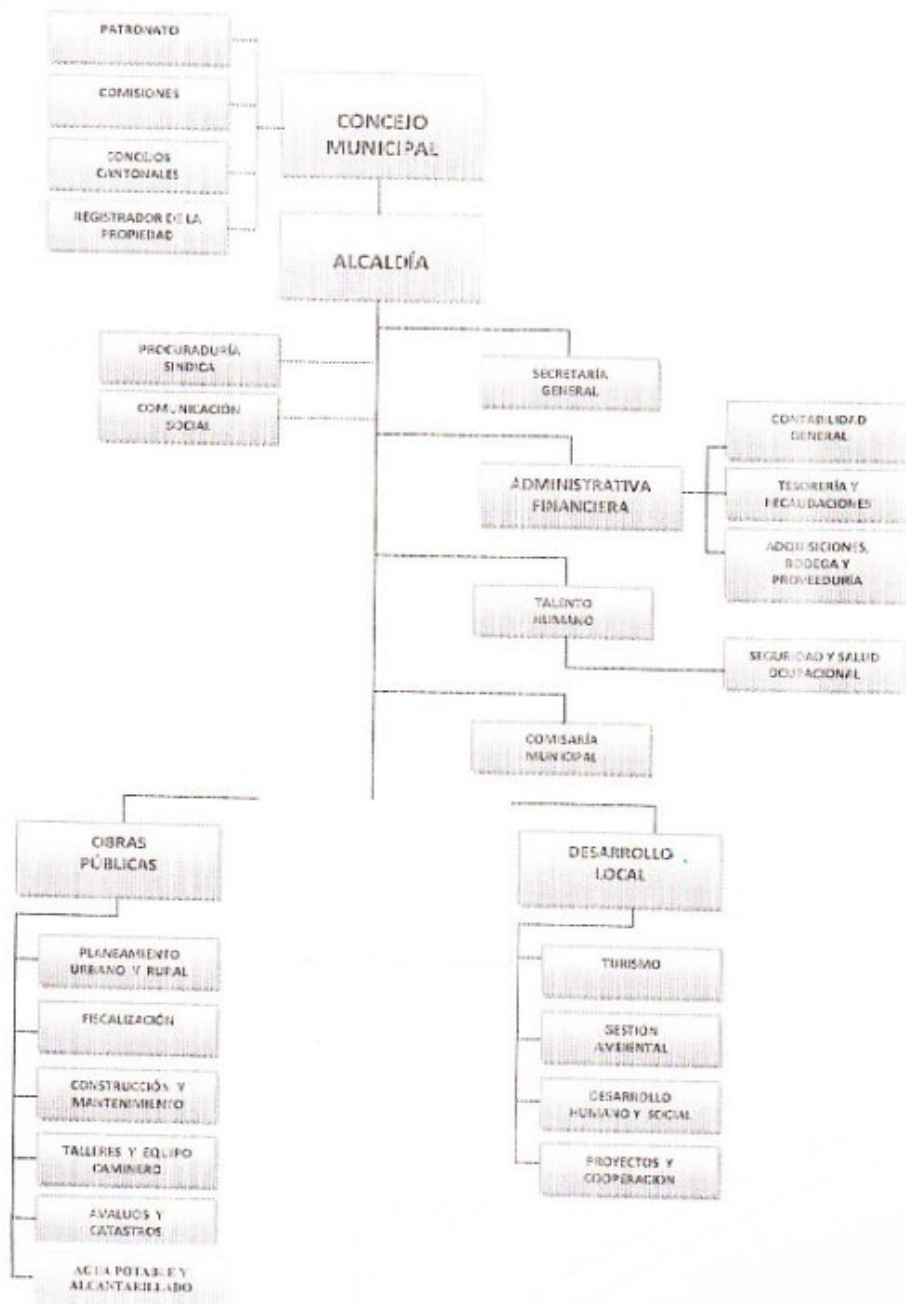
PATRONATO

COMISIONES

CONCEJOS CANTONALES

REGISTRADOR DE LA PROPIEDAD

CONCEJO MUNICIPAL

ALCALDÍA

PROCURADURÍA SINDICA

COMUNICACIÓN SOCIAL

SECRETARÍA GENERAL

ADMINISTRATIVA FINANCIERA

CONTABILIDAD GENERAL

TESORERÍA Y RECAUDACIONES

ADQUISICIONES, BODEGA Y PROVEEDURÍA

TALENTO HUMANO

SEGURIDAD Y SALUD OCUPACIONAL

COMISARÍA MUNICIPAL

OBRAS PÚBLICAS

PLANEAMIENTO URBANO Y RURAL

FISCALIZACIÓN

CONSTRUCCIÓN Y MANTENIMIENTO

TALLERES Y EQUIPO CAMINERO

AVALUOS Y CATASTROS

AGUA POTABLE Y ALCANTARILLADO

DESARROLLO LOCAL

TURISMO

GESTION AMBIENTAL

DESARROLLO HUMANO Y SOCIAL

PROYECTOS Y COOPERACION